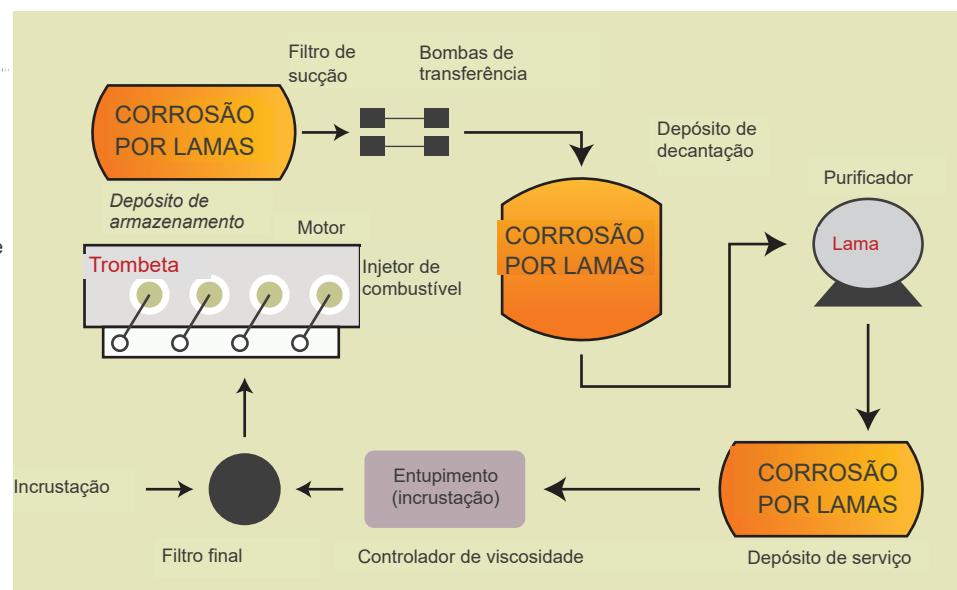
Filtro de sucção

Bombas de transferência

CORROSÃO POR LAMAS

Depósito de armazenamento

Depósito de decantação

CORROSÃO POR LAMAS

Purificador

Lama

Motor

Trombeta

Injetor de combustível

Incrustação

Entupimento (incrustação)

CORROSÃO POR LAMAS

Filtro final

Controlador de viscosidade

Depósito de serviço